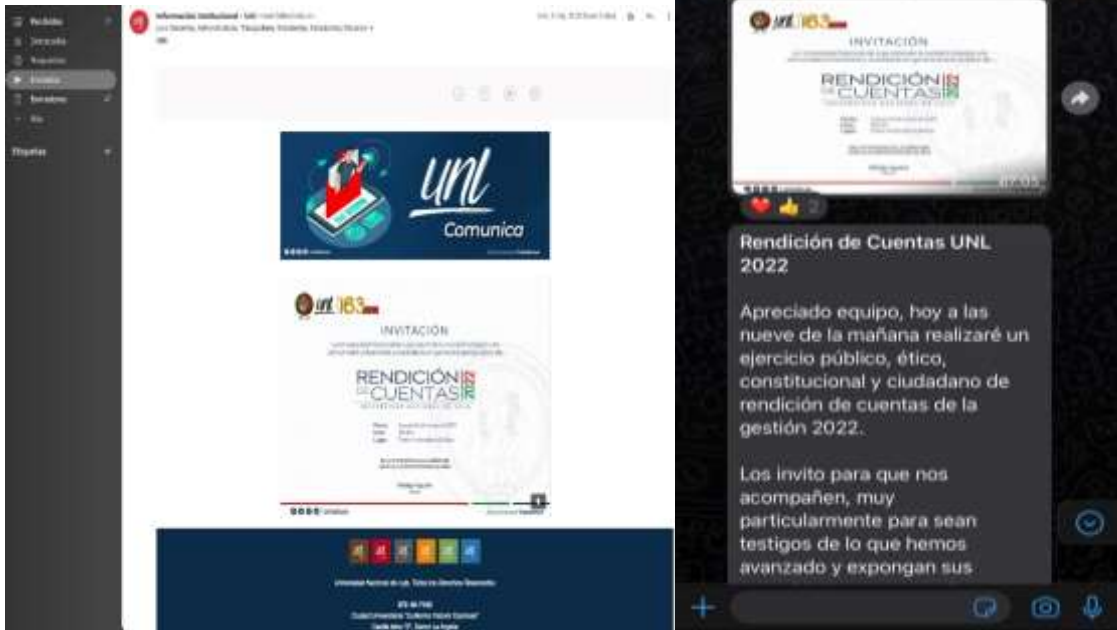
Recibidos
Destacados
Pospuestos
Enviados
Borradores
Más

Etiquetas

Información Institucional - UNL

unl
Comunica

unl 163

INVITACIÓN

RENDICIÓN DE CUENTAS

Universidad Nacional de Loja

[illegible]

unl 163

INVITACIÓN

RENDICIÓN DE CUENTAS

2

Rendición de Cuentas UNL 2022

Apreciado equipo, hoy a las nueve de la mañana realizaré un ejercicio público, ético, constitucional y ciudadano de rendición de cuentas de la gestión 2022.

Los invito para que nos acompañen, muy particularmente para sean testigos de lo que hemos avanzado y expongan sus